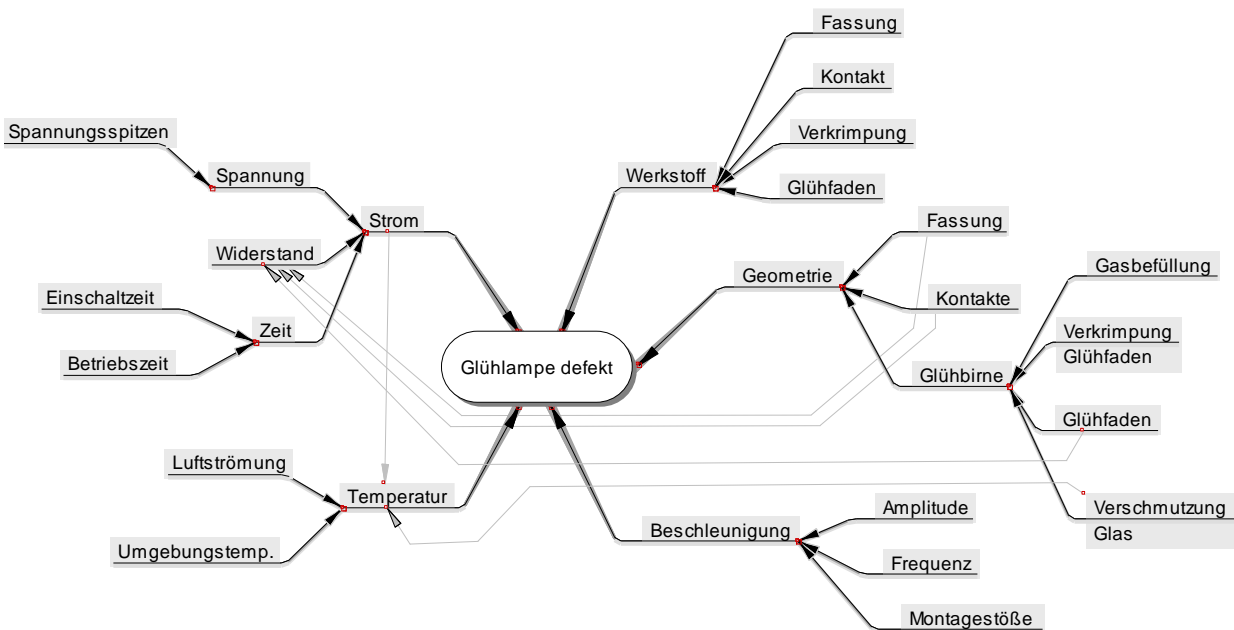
Glühlampe defekt

Strom
Spannung
Spannungsspitzen
Widerstand
Zeit
Einschaltzeit
Betriebszeit

Werkstoff
Fassung
Kontakt
Verkrimpung
Glühfaden

Geometrie
Fassung
Kontakte
Glühbirne
Gasbefüllung
Verkrimpung Glühfaden
Glühfaden
Verschmutzung Glas

Temperatur
Luftströmung
Umgebungstemp.

Beschleunigung
Amplitude
Frequenz
Montagestöße